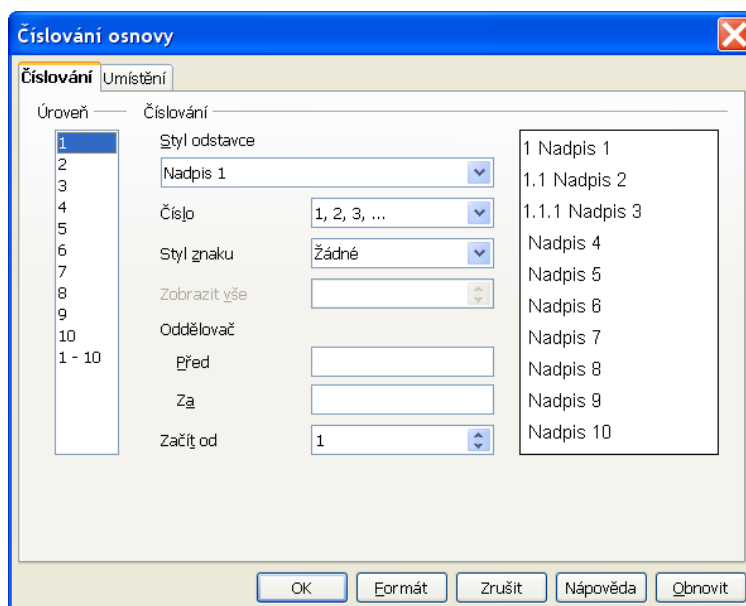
Číslování osnovy

Číslování Umístění

Úroveň

1
2
3
4
5
6
7
8
9
10
1 - 10

Číslování

Styl odstavce

Nadpis 1

Číslo 1, 2, 3, ...

Styl znaku Žádné

Zobrazit vše

Oddělovač

Před

Za

Začít od 1

1 Nadpis 1
1.1 Nadpis 2
1.1.1 Nadpis 3
Nadpis 4
Nadpis 5
Nadpis 6
Nadpis 7
Nadpis 8
Nadpis 9
Nadpis 10

OK Formát Zrušit Nápověda Obnovit